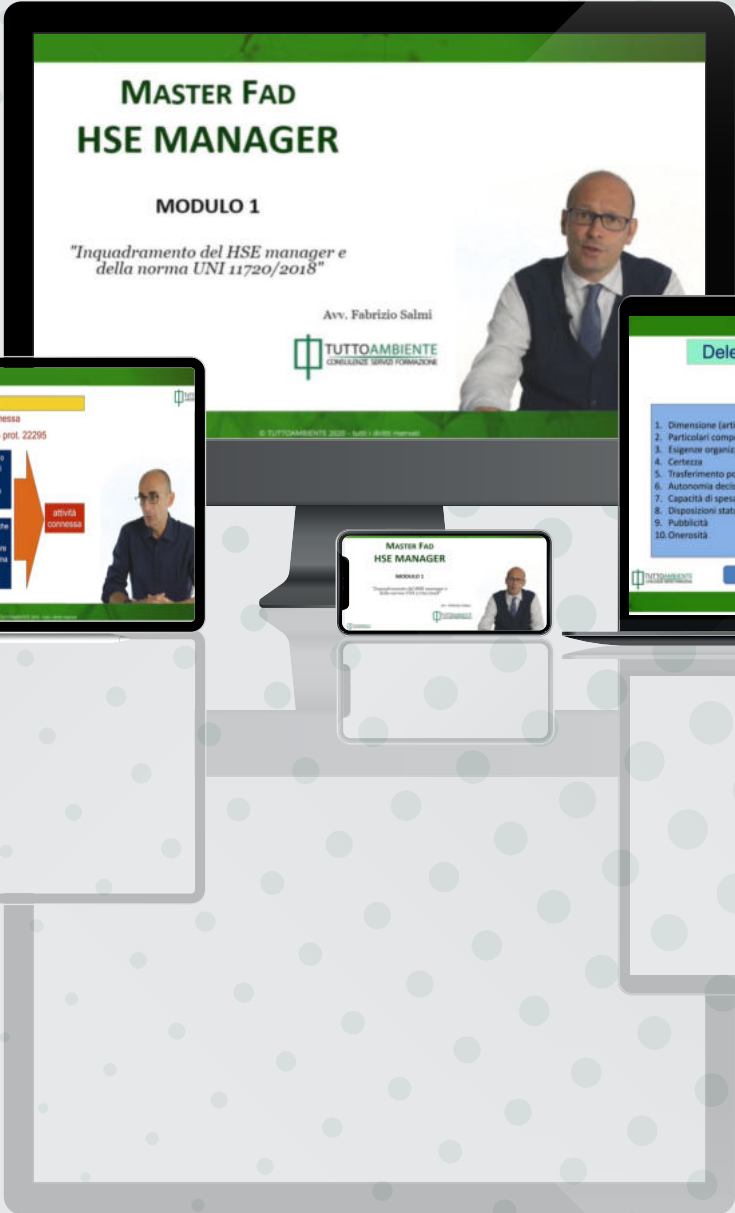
MASTER FAD
HSE MANAGER

MODULO 1

"Inquadramento del HSE manager e della norma UNI 11720/2018"

Avv. Fabrizio Salmi

TUTTOAMBIENTE
CONSULENZE SERVIZI FORMAZIONE

© TUTTOAMBIENTE 2020 - tutti i diritti riservati

nessa
prot. 22295

attività connessa

MASTER FAD
HSE MANAGER
MODULO 1
"Inquadramento del HSE manager e della norma UNI 11720/2018"
Avv. Fabrizio Salmi
TUTTOAMBIENTE

Dele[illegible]

1. Dimensione (arti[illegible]
2. Particolari compo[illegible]
3. Esigenze organiz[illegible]
4. Certezza
5. Trasferimento po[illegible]
6. Autonomia decis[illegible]
7. Capacità di spesa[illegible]
8. Disposizioni statu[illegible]
9. Pubblicità
10. Onerosità

TUTTOAMBIENTE